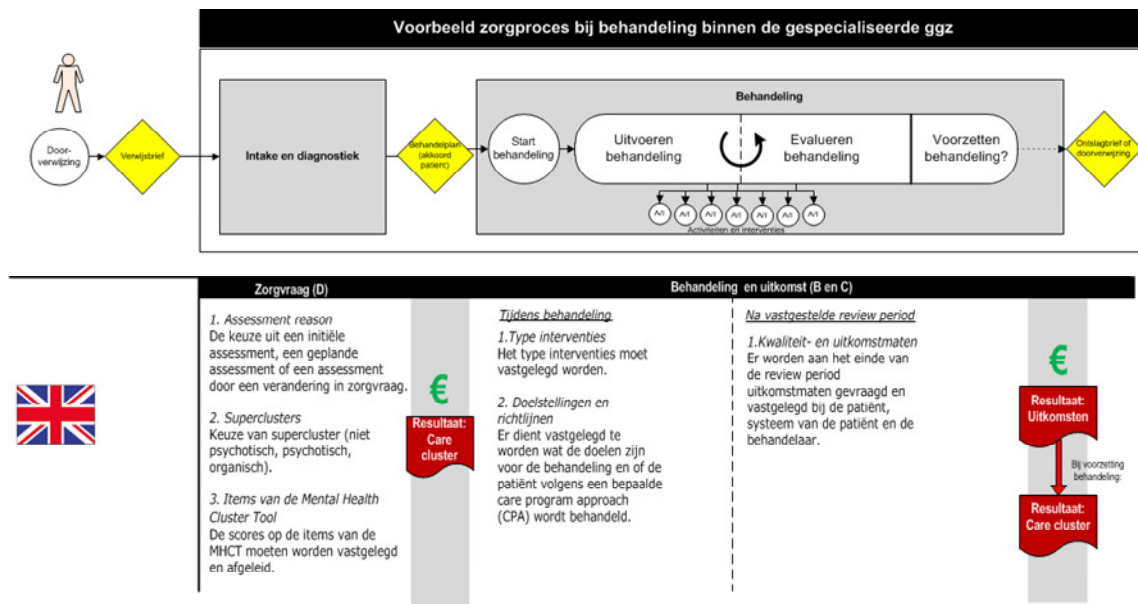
Voorbeeld zorgproces bij behandeling binnen de gespecialiseerde ggz

Door-verwijzing

Verwijsbrief

Intake en diagnostiek

Behandelplan (akkoord patiënt)

Behandeling

Start behandeling

Uitvoeren behandeling

Evalueren behandeling

Voorzetten behandeling?

Ontslagbrief of doorverwijzing

A/I A/I A/I A/I A/I A/I A/I

Activiteiten en interventies

Zorgvraag (D)

Behandeling en uitkomst (B en C)

1. Assessment reason
De keuze uit een initiële assessment, een geplande assessment of een assessment door een verandering in zorgvraag.

2. Superclusters
Keuze van supercluster (niet psychotisch, psychotisch, organisch).

3. Items van de Mental Health Cluster Tool
De scores op de items van de MHCT moeten worden vastgelegd en afgeleid.

€

Resultaat: Care cluster

Tijdens behandeling

1.Type interventies
Het type interventies moet vastgelegd worden.

2. Doelstellingen en richtlijnen
Er dient vastgelegd te worden wat de doelen zijn voor de behandeling en of de patiënt volgens een bepaalde care program approach (CPA) wordt behandeld.

Na vastgestelde review period

1.Kwaliteit- en uitkomstmaten
Er worden aan het einde van de review period uitkomstmaten gevraagd en vastgelegd bij de patiënt, systeem van de patiënt en de behandelaar.

€

Resultaat: Uitkomsten

Bij voorzetting behandeling:

Resultaat: Care cluster